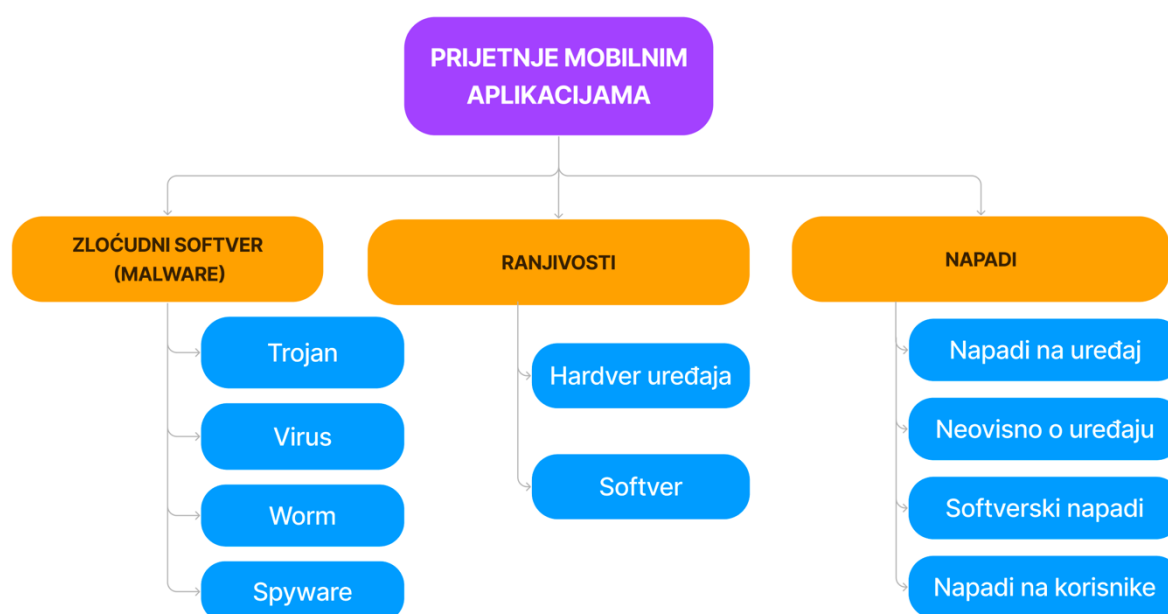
PRIJETNJE MOBILNIM APLIKACIJAMA

ZLOĆUDNI SOFTVER (MALWARE)

Trojan

Virus

Worm

Spyware

RANJIVOSTI

Hardver uređaja

Softver

NAPADI

Napadi na uređaj

Neovisno o uređaju

Softverski napadi

Napadi na korisnike